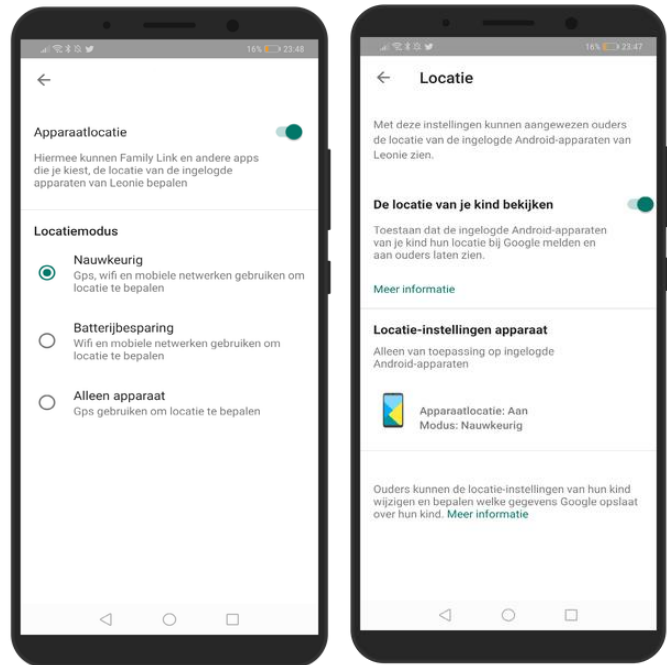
16% 23:48

←

Apparaatlocatie

Hiermee kunnen Family Link en andere apps die je kiest, de locatie van de ingelogde apparaten van Leonie bepalen

Locatiemodus

Nauwkeurig
Gps, wifi en mobiele netwerken gebruiken om locatie te bepalen

Batterijbesparing
Wifi en mobiele netwerken gebruiken om locatie te bepalen

Alleen apparaat
Gps gebruiken om locatie te bepalen

16% 23:47

← Locatie

Met deze instellingen kunnen aangewezen ouders de locatie van de ingelogde Android-apparaten van Leonie zien.

De locatie van je kind bekijken

Toestaan dat de ingelogde Android-apparaten van je kind hun locatie bij Google melden en aan ouders laten zien.

Meer informatie

Locatie-instellingen apparaat

Alleen van toepassing op ingelogde Android-apparaten

Apparaatlocatie: Aan
Modus: Nauwkeurig

Ouders kunnen de locatie-instellingen van hun kind wijzigen en bepalen welke gegevens Google opslaat over hun kind. Meer informatie